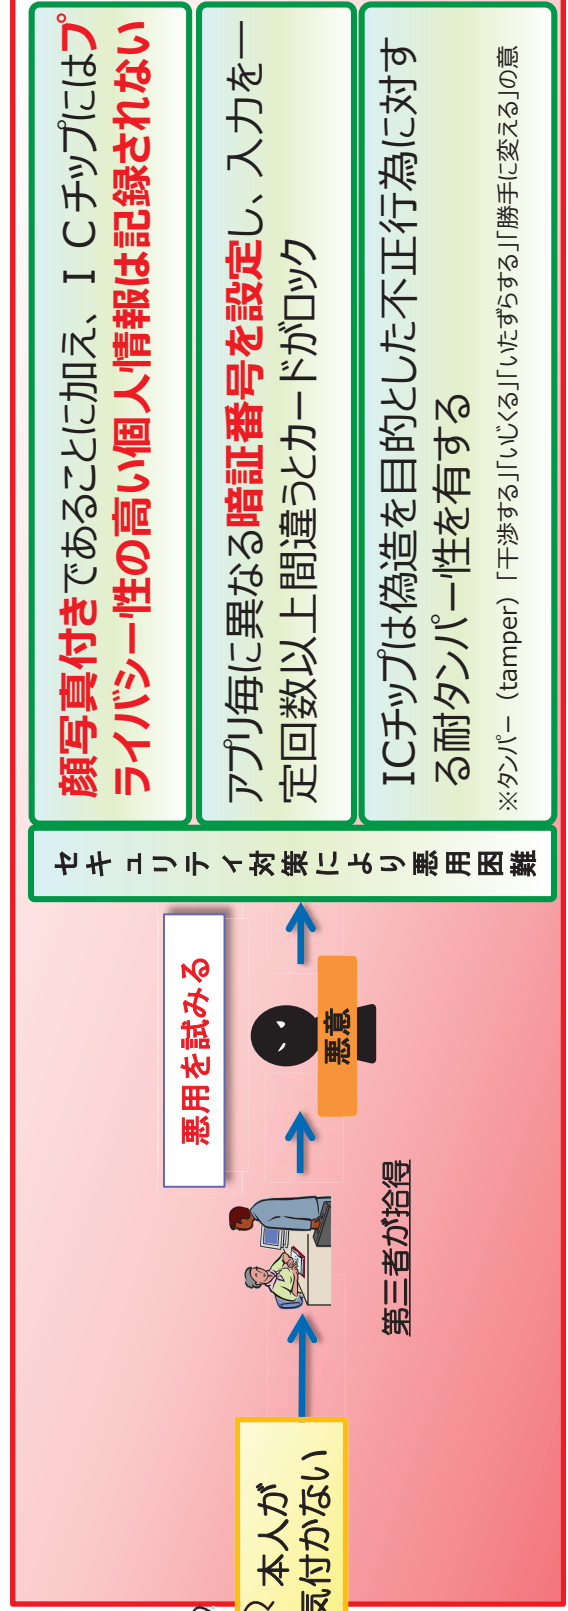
顔写真付きであることに加え、ＩＣチップにはプライバシー性の高い個人情報は記録されない

アプリ毎に異なる暗証番号を設定し、入力を一定回数以上間違うとカードがロック

ICチップは偽造を目的とした不正行為に対する耐タンパー性を有する

※タンパー（tamper）「干渉する」「いたずらする」「いじくる」「勝手に変える」の意

セキュリティ対策により悪用困難

悪用を試みる

悪意

第三者が拾得

本人が
気付かない